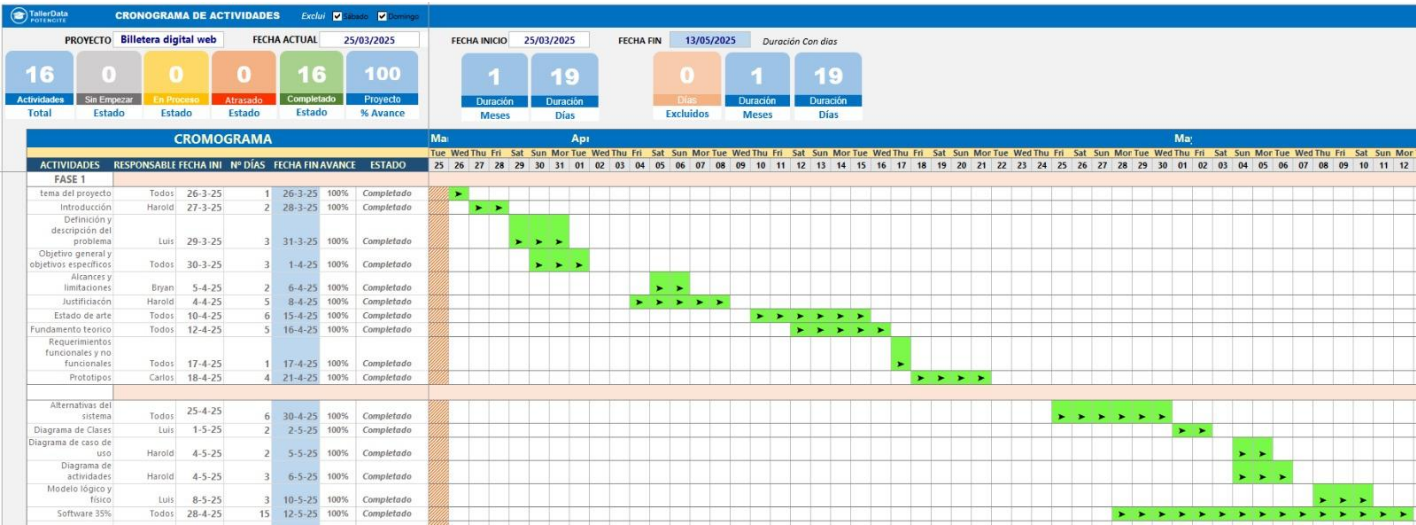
TallerData POTENCIATE
CRONOGRAMA DE ACTIVIDADES Exclui Sábado Domingo

PROYECTO Billetera digital web
FECHA ACTUAL 25/03/2025
FECHA INICIO 25/03/2025
FECHA FIN 13/05/2025
Duración Con días

| 16 | 0 | 0 | 0 | 16 | 100 |
|---|---|---|---|---|---|
| Actividades | Sin Empezar | En Proceso | Atrasado | Completado | Proyecto |
| Total | Estado | Estado | Estado | Estado | % Avance |

| 1 | 19 | 0 | 1 | 19 |
|---|---|---|---|---|
| Duración | Duración | Días | Duración | Duración |
| Meses | Días | Excluidos | Meses | Días |

CROMOGRAMA

Ma Apr May
Tue Wed Thu Fri Sat Sun Mor Tue Wed Thu Fri Sat Sun Mor Tue Wed Thu Fri Sat Sun Mor Tue Wed Thu Fri Sat Sun Mor Tue Wed Thu Fri Sat Sun Mor Tue Wed Thu Fri Sat Sun Mor Tue Wed Thu Fri Sat Sun Mor
25 26 27 28 29 30 31 01 02 03 04 05 06 07 08 09 10 11 12 13 14 15 16 17 18 19 20 21 22 23 24 25 26 27 28 29 30 01 02 03 04 05 06 07 08 09 10 11 12

| ACTIVIDADES | RESPONSABLE | FECHA INI | Nº DÍAS | FECHA FIN | AVANCE | ESTADO |
|---|---|---|---|---|---|---|
| FASE 1 | | | | | | |
| tema del proyecto | Todos | 26-3-25 | 1 | 26-3-25 | 100% | Completado |
| Introducción | Harold | 27-3-25 | 2 | 28-3-25 | 100% | Completado |
| Definición y descripción del problema | Luis | 29-3-25 | 3 | 31-3-25 | 100% | Completado |
| Objetivo general y objetivos especificos | Todos | 30-3-25 | 3 | 1-4-25 | 100% | Completado |
| Alcances y limitaciones | Bryan | 5-4-25 | 2 | 6-4-25 | 100% | Completado |
| Justificación | Harold | 4-4-25 | 5 | 8-4-25 | 100% | Completado |
| Estado de arte | Todos | 10-4-25 | 6 | 15-4-25 | 100% | Completado |
| Fundamento teorico | Todos | 12-4-25 | 5 | 16-4-25 | 100% | Completado |
| Requerimientos funcionales y no funcionales | Todos | 17-4-25 | 1 | 17-4-25 | 100% | Completado |
| Prototipos | Carlos | 18-4-25 | 4 | 21-4-25 | 100% | Completado |
| | | | | | | |
| Alternativas del sistema | Todos | 25-4-25 | 6 | 30-4-25 | 100% | Completado |
| Diagrama de Clases | Luis | 1-5-25 | 2 | 2-5-25 | 100% | Completado |
| Diagrama de caso de uso | Harold | 4-5-25 | 2 | 5-5-25 | 100% | Completado |
| Diagrama de actividades | Harold | 4-5-25 | 3 | 6-5-25 | 100% | Completado |
| Modelo lógico y físico | Luis | 8-5-25 | 3 | 10-5-25 | 100% | Completado |
| Software 35% | Todos | 28-4-25 | 15 | 12-5-25 | 100% | Completado |